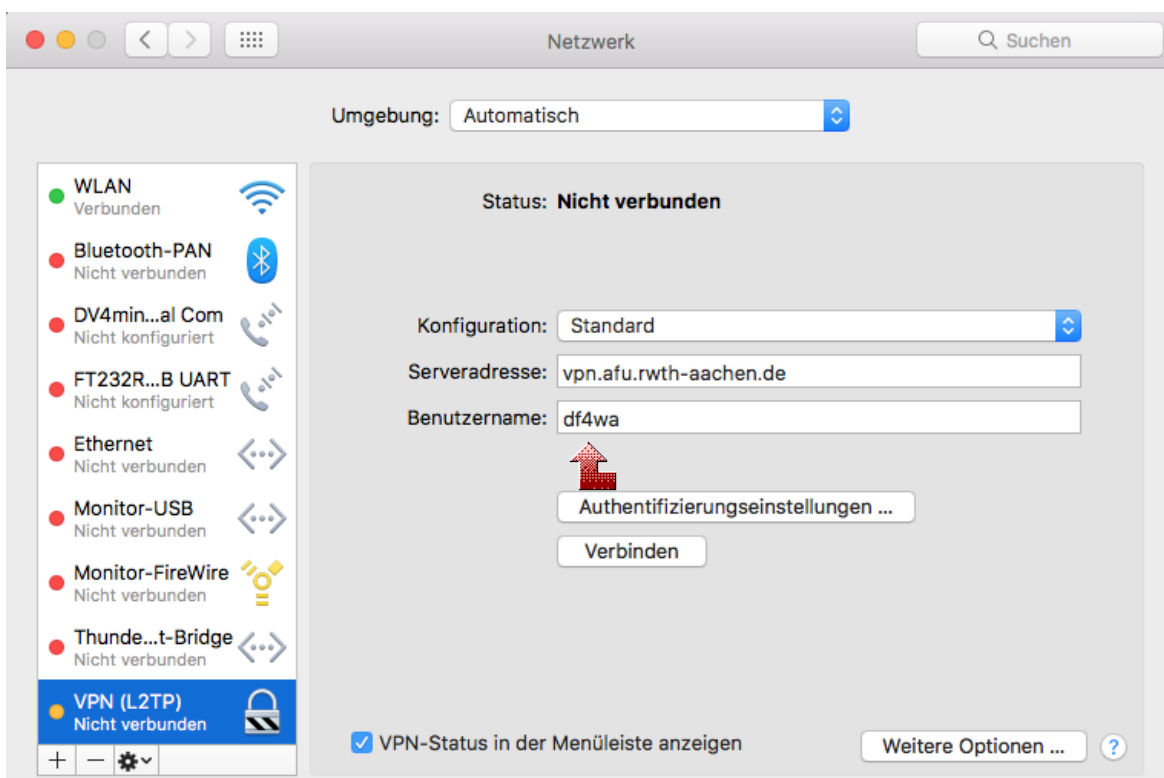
Netzwerk

Suchen

Umgebung: Automatisch

WLAN
Verbunden

Bluetooth-PAN
Nicht verbunden

DV4min...al Com
Nicht konfiguriert

FT232R...B UART
Nicht konfiguriert

Ethernet
Nicht verbunden

Monitor-USB
Nicht verbunden

Monitor-FireWire
Nicht verbunden

Thunde...t-Bridge
Nicht verbunden

VPN (L2TP)
Nicht verbunden

+ −

Status: Nicht verbunden

Konfiguration: Standard

Serveradresse: vpn.afu.rwth-aachen.de

Benutzername: df4wa

Authentifizierungseinstellungen ...

Verbinden

VPN-Status in der Menüleiste anzeigen

Weitere Optionen ...

?